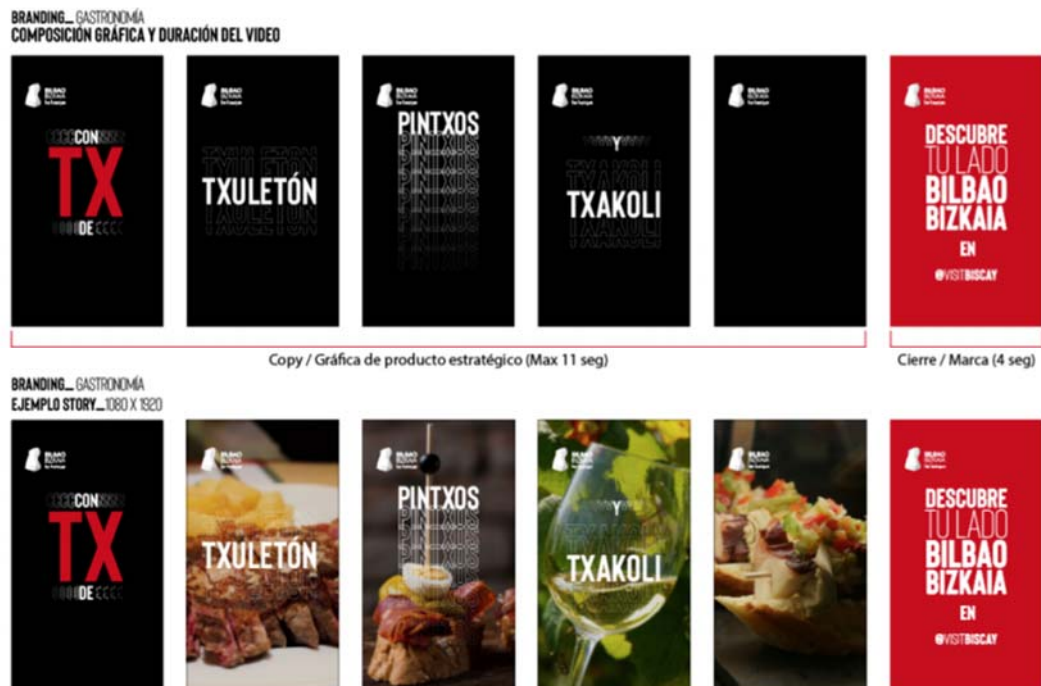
BRANDING_ GASTRONOMÍA
COMPOSICIÓN GRÁFICA Y DURACIÓN DEL VIDEO

BILBAO BIZKAIA

CON
TX
DE

BILBAO BIZKAIA

TXULETÓN

BILBAO BIZKAIA

PINTXOS

BILBAO BIZKAIA

Y
TXAKOLI

BILBAO BIZKAIA

BILBAO BIZKAIA

DESCUBRE
TU LADO
BILBAO
BIZKAIA
EN
@VISITBISCAY

Copy / Gráfica de producto estratégico (Max 11 seg)

Cierre / Marca (4 seg)

BRANDING_ GASTRONOMÍA
EJEMPLO STORY_ 1080 X 1920

BILBAO BIZKAIA

CON
TX
DE

BILBAO BIZKAIA

TXULETÓN

BILBAO BIZKAIA

PINTXOS

BILBAO BIZKAIA

Y
TXAKOLI

BILBAO BIZKAIA

BILBAO BIZKAIA

DESCUBRE
TU LADO
BILBAO
BIZKAIA
EN
@VISITBISCAY